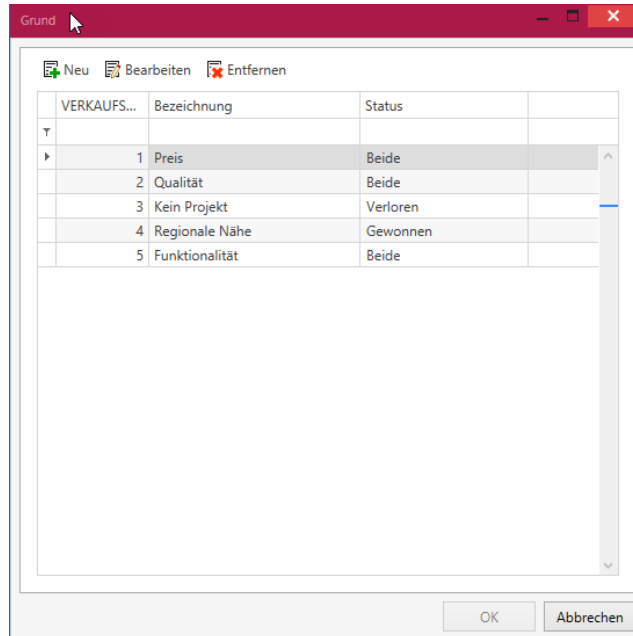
Grund

Neu Bearbeiten Entfernen

| VERKAUFS... | Bezeichnung | Status |
|---|---|---|
| 1 | Preis | Beide |
| 2 | Qualität | Beide |
| 3 | Kein Projekt | Verloren |
| 4 | Regionale Nähe | Gewonnen |
| 5 | Funktionalität | Beide |

OK Abbrechen